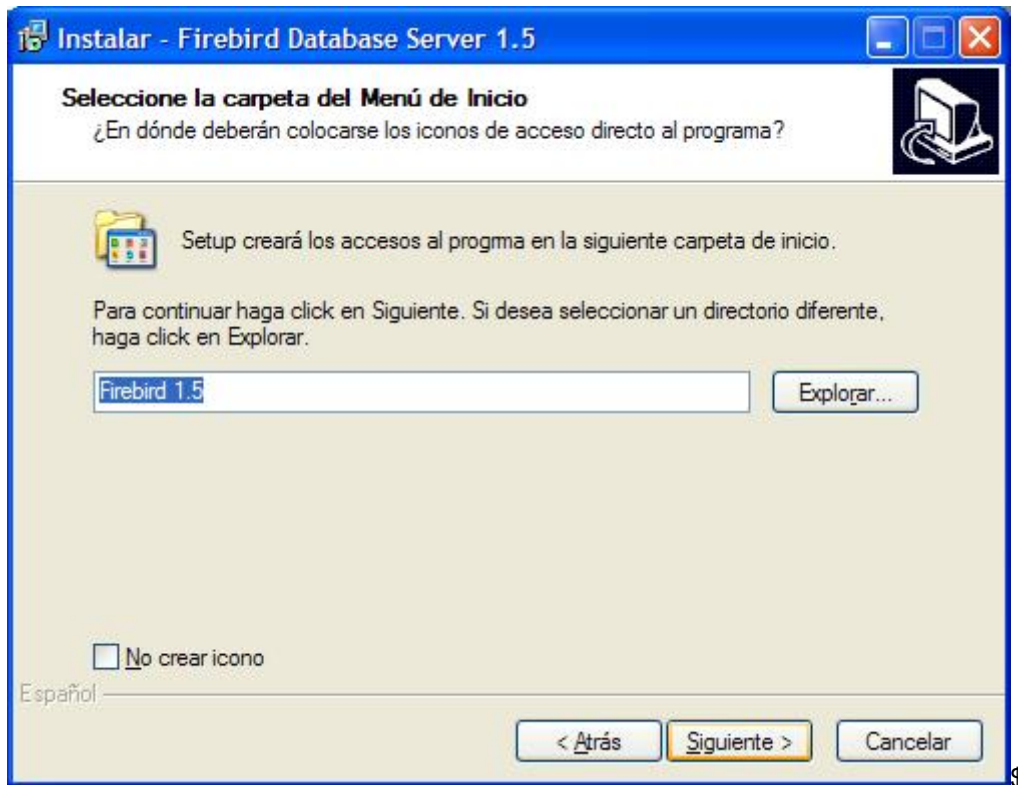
Instalar - Firebird Database Server 1.5

Seleccione la carpeta del Menú de Inicio
¿En dónde deberán colocarse los iconos de acceso directo al programa?

Setup creará los accesos al progrma en la siguiente carpeta de inicio.

Para continuar haga click en Siguiente. Si desea seleccionar un directorio diferente, haga click en Explorar.

Firebird 1.5

Explorar...

No crear icono

Español

< Atrás

Siguiente >

Cancelar